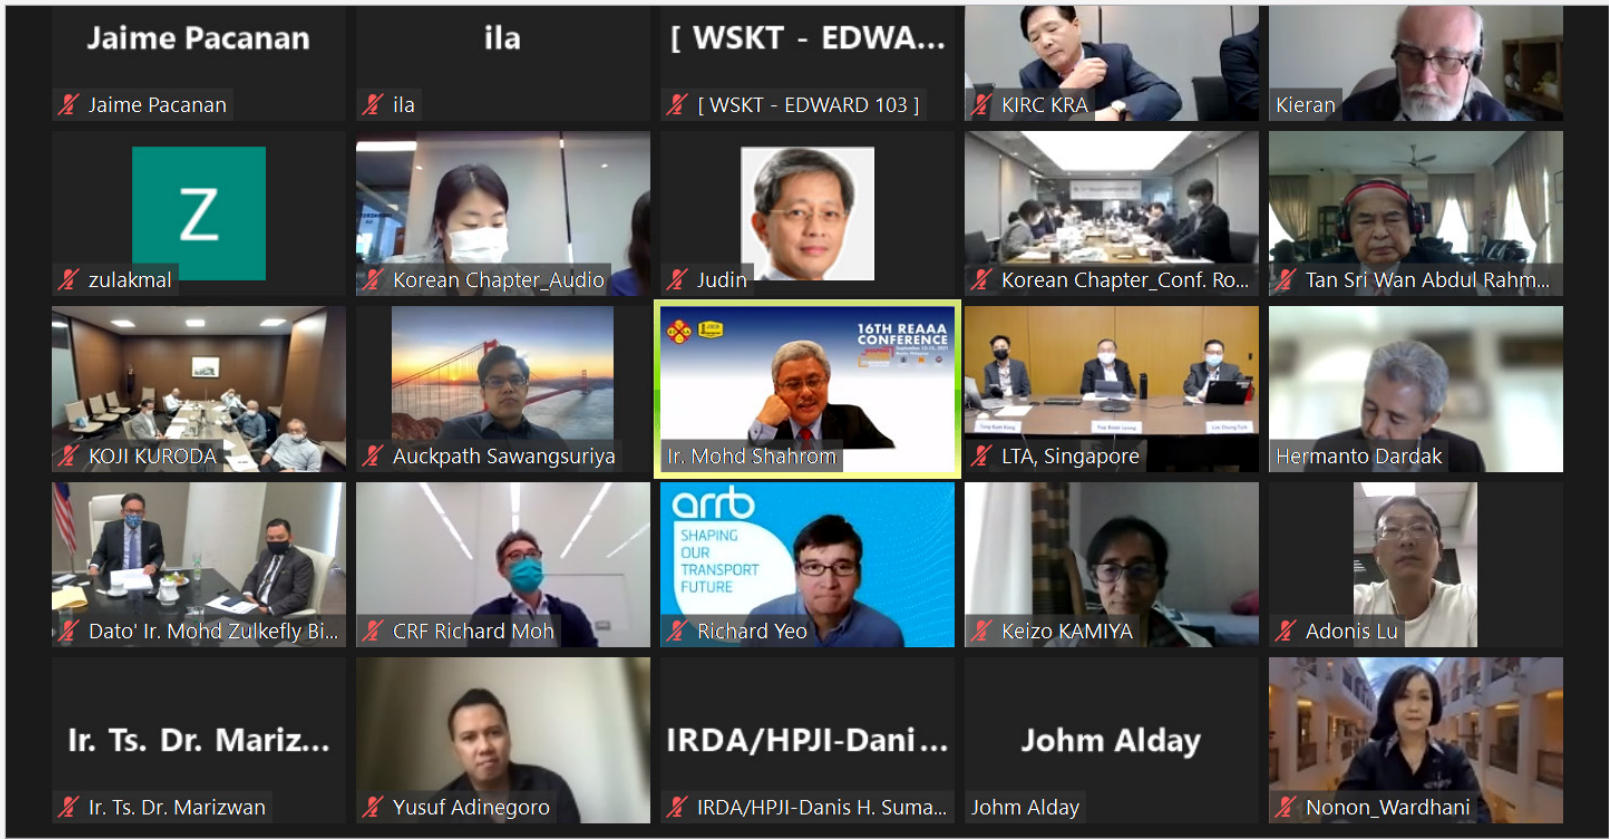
Jaime Pacanan
Jaime Pacanan

ila
ila

[ WSKT - EDWA...
[ WSKT - EDWARD 103 ]

KIRC KRA

Kieran

Z
zulakmal

Korean Chapter_Audio

Judin

Korean Chapter_Conf. Ro...

Tan Sri Wan Abdul Rahm...

KOJI KURODA

Auckpath Sawangsuriya

16TH REAAA CONFERENCE
Ir. Mohd Shahrom

LTA, Singapore

Hermanto Dardak

Dato' Ir. Mohd Zulkefly Bi...

CRF Richard Moh

arrb
SHAPING OUR TRANSPORT FUTURE
Richard Yeo

Keizo KAMIYA

Adonis Lu

Ir. Ts. Dr. Mariz...
Ir. Ts. Dr. Marizwan

Yusuf Adinegoro

IRDA/HPJI-Dani...
IRDA/HPJI-Danis H. Suma...

Johm Alday
Johm Alday

Nonon_Wardhani